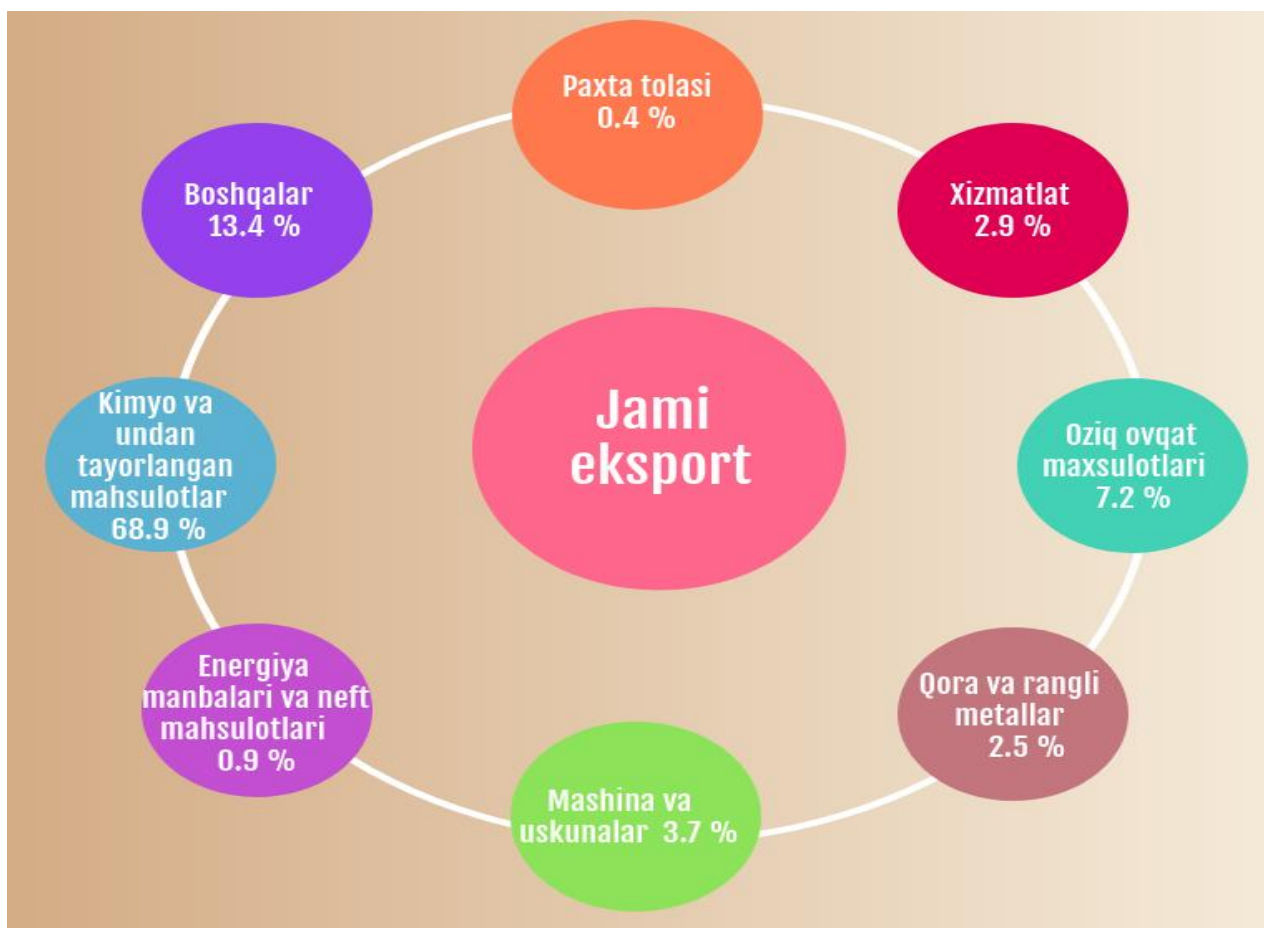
Jami eksport

Paxta tolasi
0.4 %

Xizmatlat
2.9 %

Oziq ovqat maxsulotlari
7.2 %

Qora va rangli metallar
2.5 %

Mashina va uskunalar 3.7 %

Energiya manbalari va neft mahsulotlari
0.9 %

Kimyo va undan tayorlangan mahsulotlar
68.9 %

Boshqalar
13.4 %